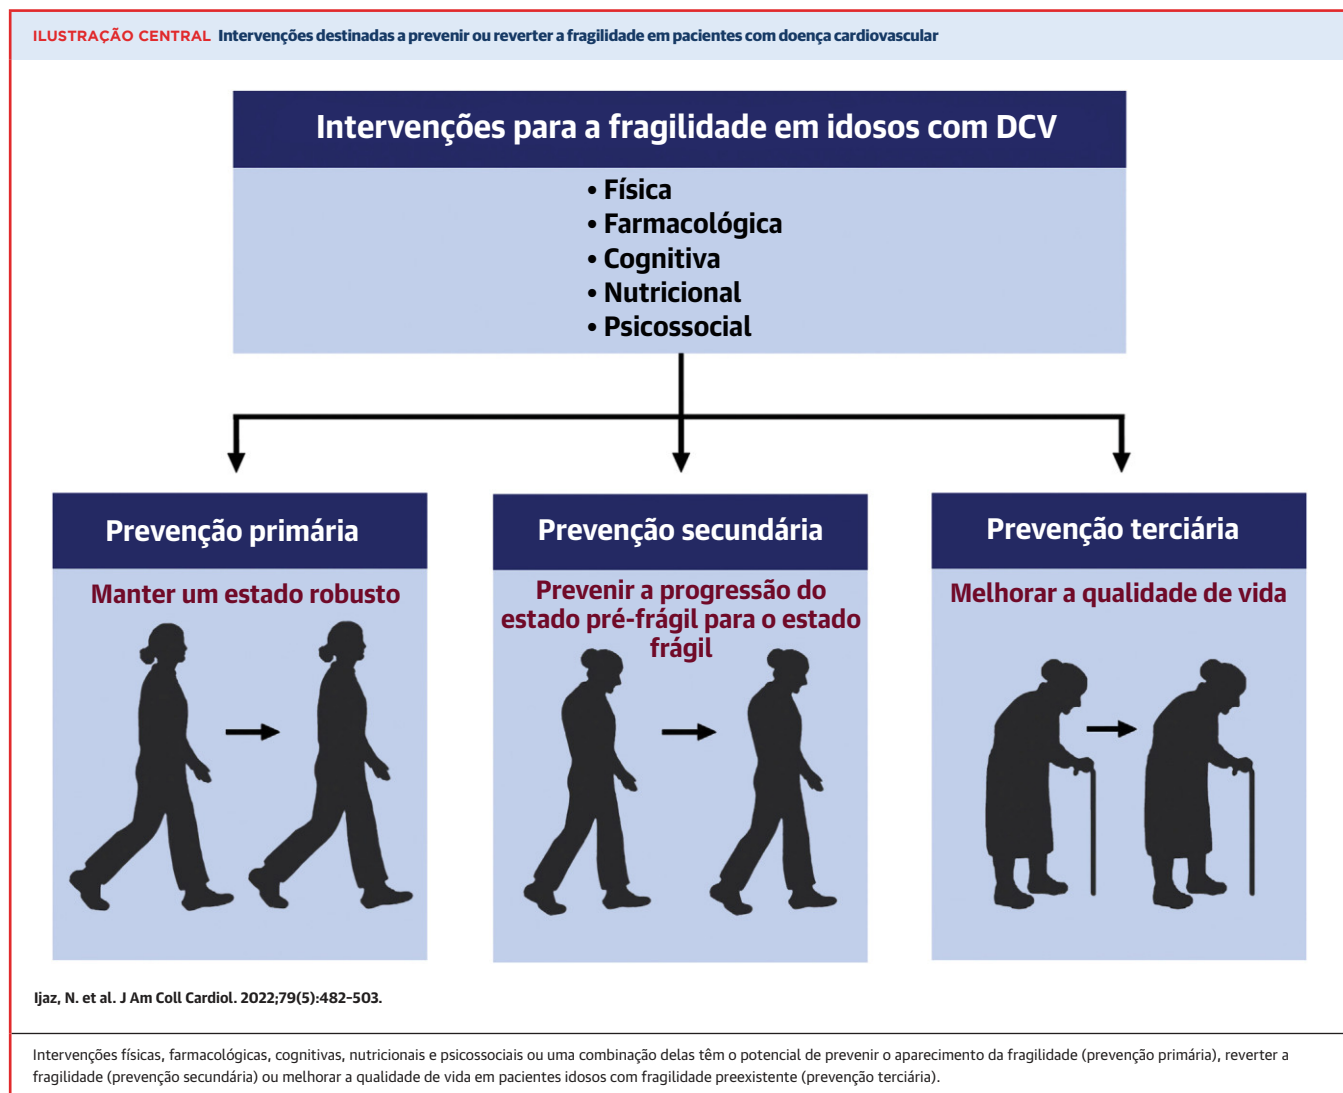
ILUSTRAÇÃO CENTRAL Intervenções destinadas a prevenir ou reverter a fragilidade em pacientes com doença cardiovascular

Intervenções para a fragilidade em idosos com DCV

• Física
• Farmacológica
• Cognitiva
• Nutricional
• Psicossocial

Prevenção primária

Manter um estado robusto

Prevenção secundária

Prevenir a progressão do estado pré-frágil para o estado frágil

Prevenção terciária

Melhorar a qualidade de vida

Ijaz, N. et al. J Am Coll Cardiol. 2022;79(5):482–503.

Intervenções físicas, farmacológicas, cognitivas, nutricionais e psicossociais ou uma combinação delas têm o potencial de prevenir o aparecimento da fragilidade (prevenção primária), reverter a fragilidade (prevenção secundária) ou melhorar a qualidade de vida em pacientes idosos com fragilidade preexistente (prevenção terciária).